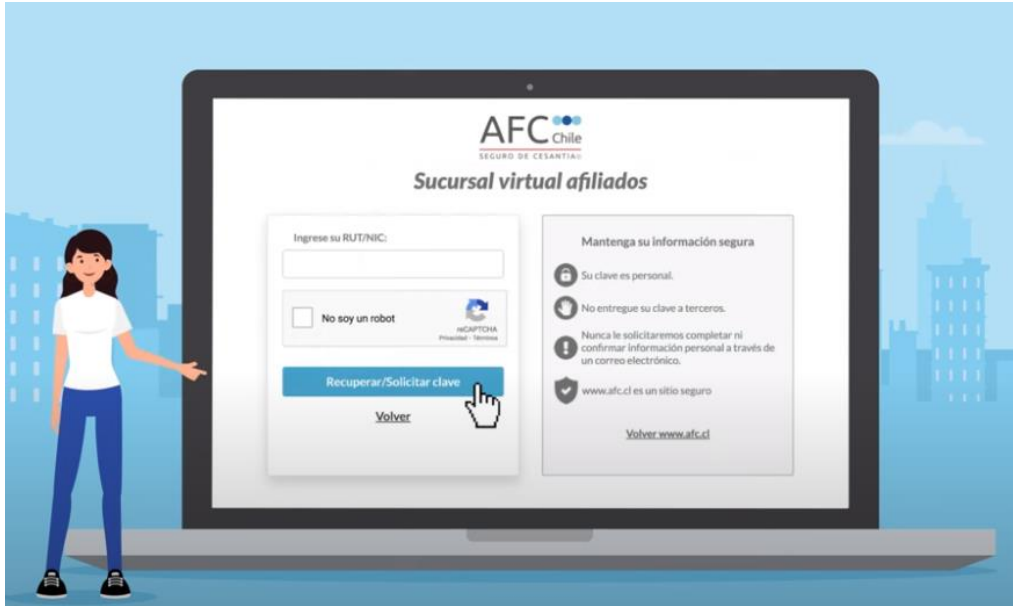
AFC Chile
SEGURO DE CESANTÍA

Sucursal virtual afiliados

Ingrese su RUT/NIC:

No soy un robot
reCAPTCHA
Privacidad - Términos

Recuperar/Solicitar clave

Volver

Mantenga su información segura

Su clave es personal.

No entregue su clave a terceros.

Nunca le solicitaremos completar ni confirmar información personal a través de un correo electrónico.

www.afc.cl es un sitio seguro

Volver www.afc.cl